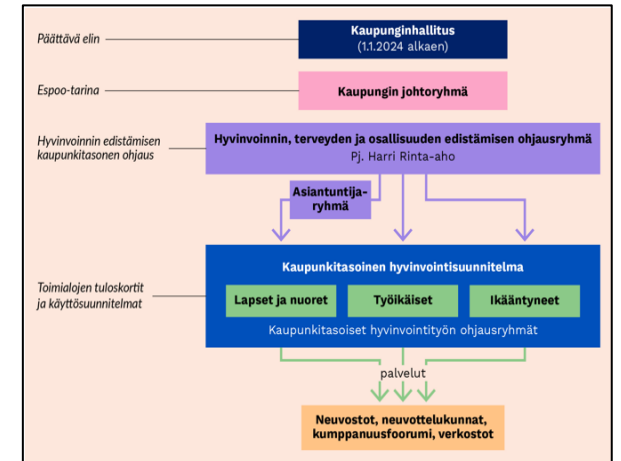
Päättävä elin

Kaupunginhallitus
(1.1.2024 alkaen)

Espoo-tarina

Kaupungin johtoryhmä

Hyvinvoinnin edistämisen kaupunkitasonen ohjaus

Hyvinvoinnin, terveyden ja osallisuuden edistämisen ohjausryhmä
Pj. Harri Rinta-aho

Asiantuntijaryhmä

Toimialojen tuloskortit ja käyttösuunnitelmat

Kaupunkitasoinen hyvinvointisuunnitelma

Lapset ja nuoret

Työikäiset

Ikääntyneet

Kaupunkitasoiset hyvinvointityön ohjausryhmät

palvelut

Neuvostot, neuvottelukunnat, kumppanuusfoorumi, verkostot